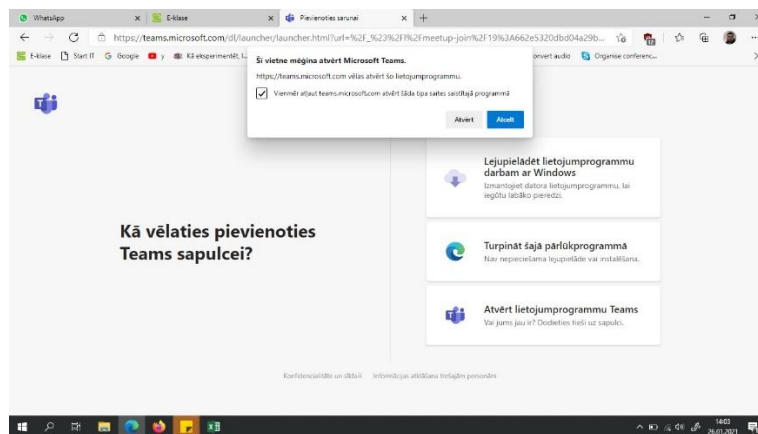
WhatsApp
E-klase
Pievienoties sarunai
https://teams.microsoft.com/dl/launcher/launcher.html?url=%2F_%23%2Fl%2Fmeetup-join%2F19%3A662e5320dbd04a29b...
E-klase
Start IT
Google
y
Kā eksperimentēt, L...
onvert audio
Organise conferenc...

Šī vietne mēģina atvērt Microsoft Teams.
https://teams.microsoft.com vēlas atvērt šo lietojumprogrammu.
Vienmēr atļaut teams.microsoft.com atvērt šāda tipa saites saistītajā programmā
Atvērt
Atcelt

Kā vēlaties pievienoties Teams sapulcei?

Lejupielādēt lietojumprogrammu darbam ar Windows
Izmantojiet datora lietojumprogrammu, lai iegūtu labāko pieredzi.

Turpināt šajā pārlūkprogrammā
Nav nepieciešama lejupielāde vai instalēšana.

Atvērt lietojumprogrammu Teams
Vai jums jau ir? Dodieties tieši uz sapulci.

Konfidencialitāte un sīkfaili
Informācijas atklāšana trešajām personām

14:03
26.01.2021